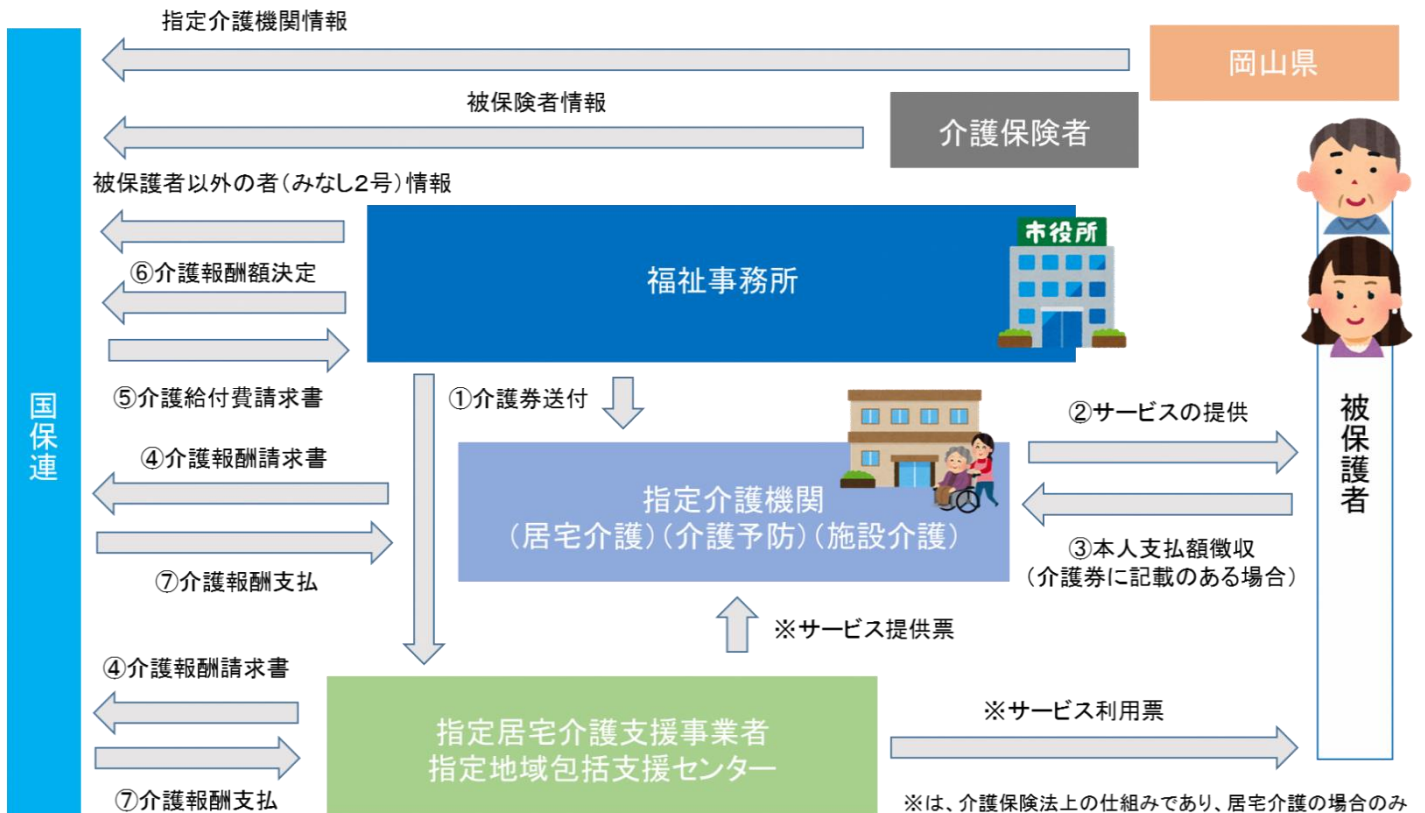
指定介護機関情報

岡山県

被保険者情報

介護保険者

被保護者以外の者(みなし2号)情報

国保連

⑥介護報酬額決定

福祉事務所

市役所

⑤介護給付費請求書

①介護券送付

②サービスの提供

被保護者

④介護報酬請求書

指定介護機関
(居宅介護)(介護予防)(施設介護)

③本人支払額徴収
(介護券に記載のある場合)

⑦介護報酬支払

※サービス提供票

④介護報酬請求書

指定居宅介護支援事業者
指定地域包括支援センター

※サービス利用票

⑦介護報酬支払

※は、介護保険法上の仕組みであり、居宅介護の場合のみ